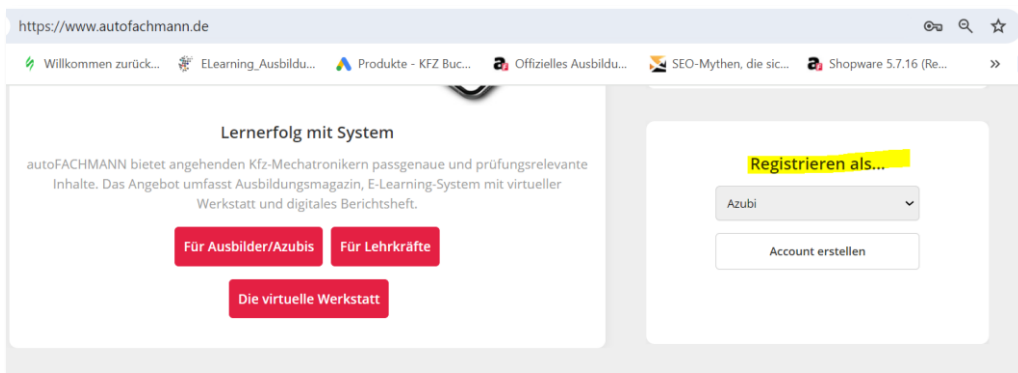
https://www.autofachmann.de

Willkommen zurück... ELearning_Ausbildu... Produkte - KFZ Buc... Offizielles Ausbildu... SEO-Mythen, die sic... Shopware 5.7.16 (Re... »

Lernerfolg mit System

autoFACHMANN bietet angehenden Kfz-Mechatronikern passgenaue und prüfungsrelevante Inhalte. Das Angebot umfasst Ausbildungsmagazin, E-Learning-System mit virtueller Werkstatt und digitales Berichtsheft.

Für Ausbilder/Azubis

Für Lehrkräfte

Die virtuelle Werkstatt

Registrieren als...

Azubi

Account erstellen